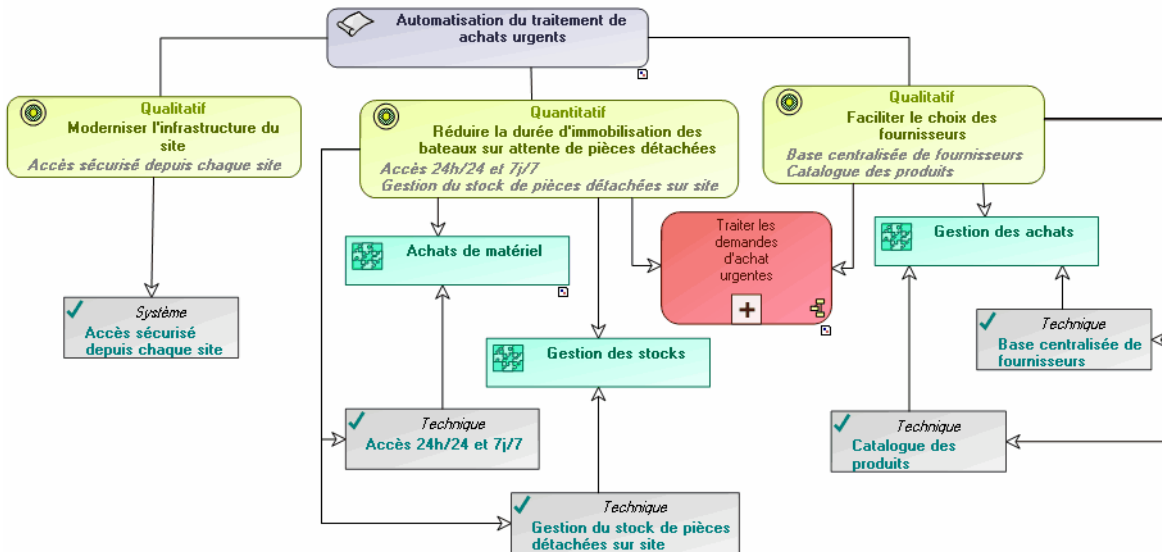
Automatisation du traitement de achats urgents

Qualitatif
Moderniser l'infrastructure du site
Accès sécurisé depuis chaque site

Quantitatif
Réduire la durée d'immobilisation des bateaux sur attente de pièces détachées
Accès 24h/24 et 7j/7
Gestion du stock de pièces détachées sur site

Qualitatif
Faciliter le choix des fournisseurs
Base centralisée de fournisseurs
Catalogue des produits

Achats de matériel

Traiter les demandes d'achat urgentes

Gestion des achats

Système
Accès sécurisé depuis chaque site

Gestion des stocks

Technique
Base centralisée de fournisseurs

Technique
Accès 24h/24 et 7j/7

Technique
Catalogue des produits

Technique
Gestion du stock de pièces détachées sur site